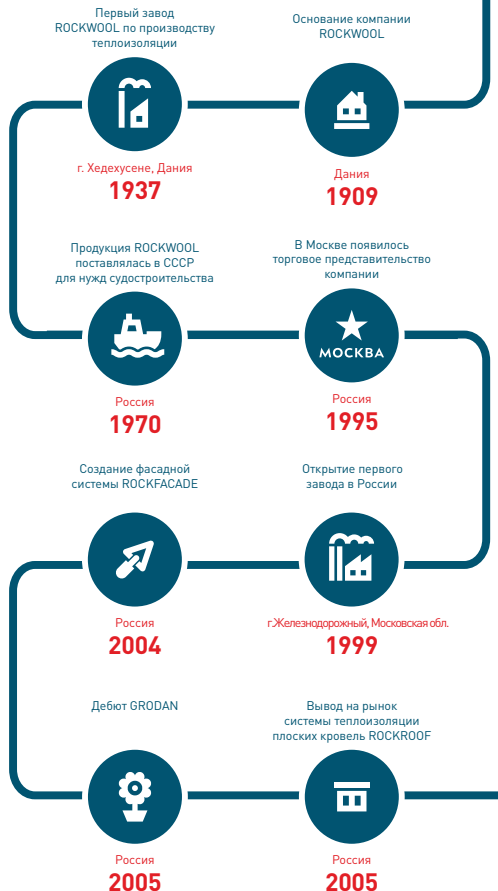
Первый завод ROCKWOOL по производству теплоизоляции

г. Хедехусене, Дания
1937

Основание компании ROCKWOOL

Дания
1909

Продукция ROCKWOOL поставлялась в СССР для нужд судостроительства

Россия
1970

В Москве появилось торговое представительство компании

МОСКВА

Россия
1995

Создание фасадной системы ROCKFACADE

Россия
2004

Открытие первого завода в России

г.Железнодорожный, Московская обл.
1999

Дебют GRODAN

Россия
2005

Вывод на рынок системы теплоизоляции плоских кровель ROCKROOF

Россия
2005